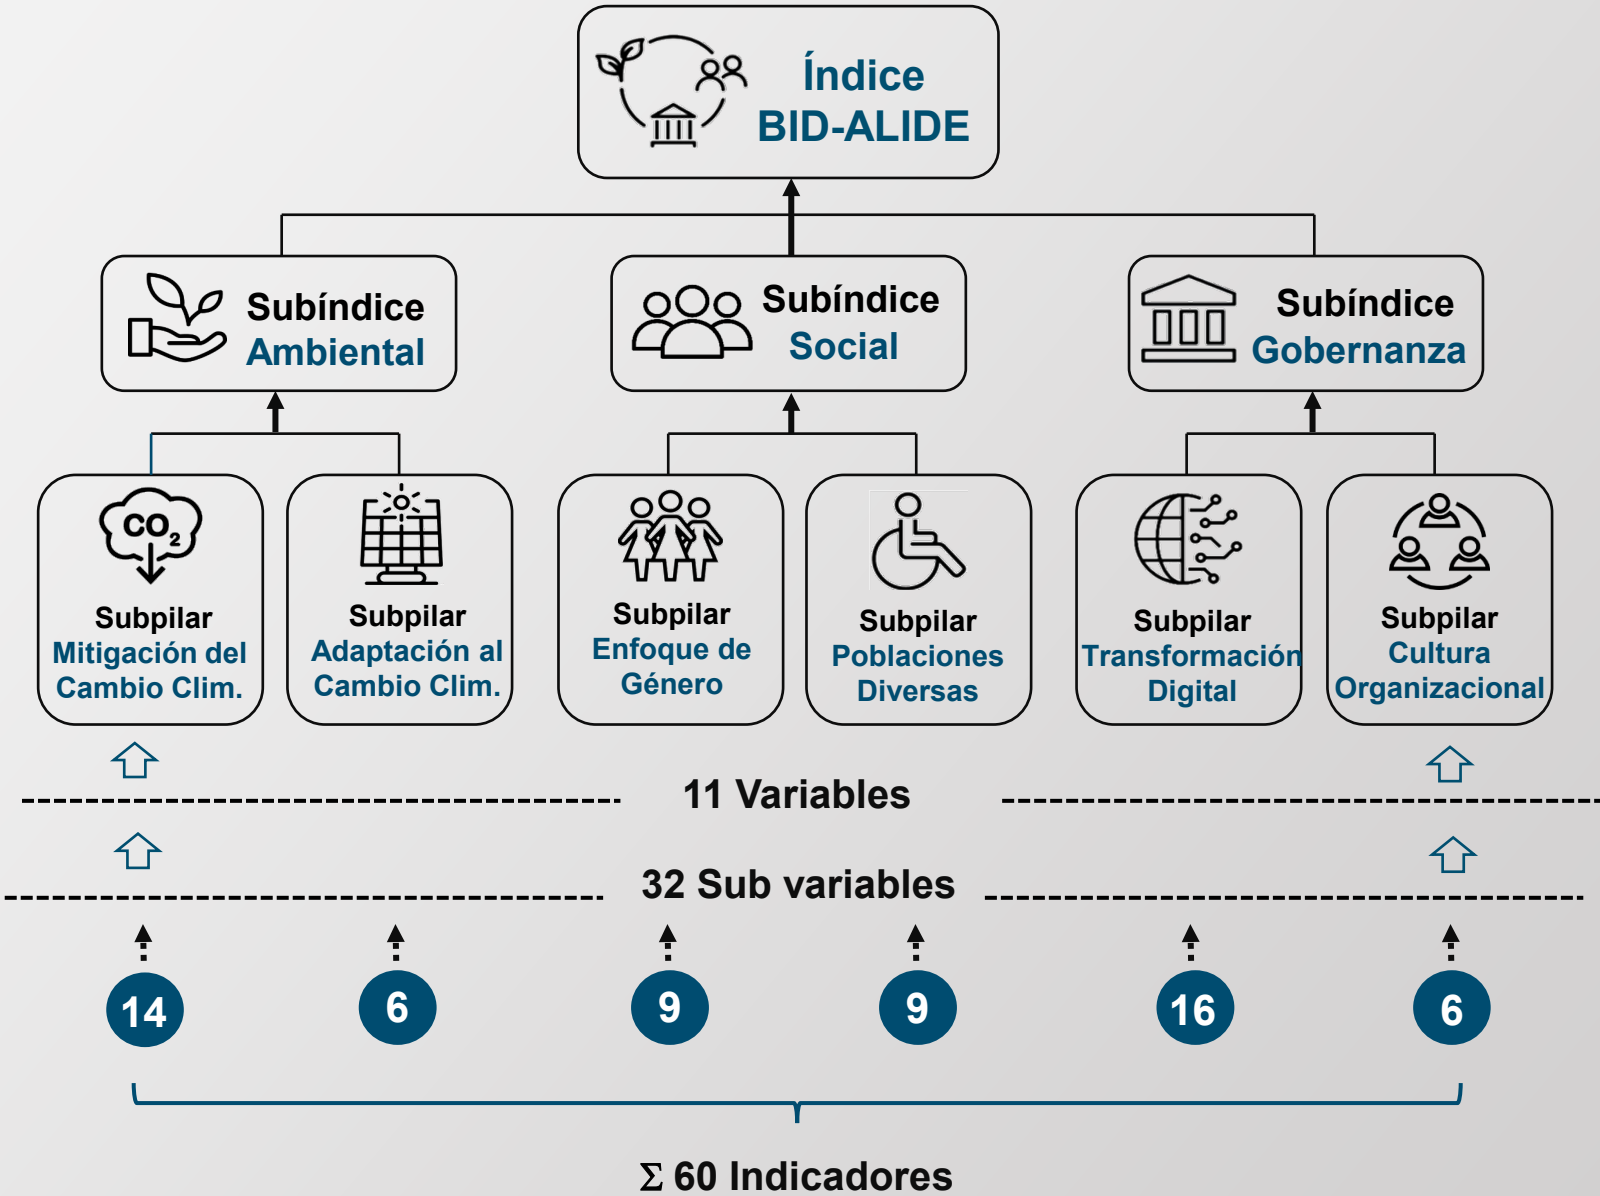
Índice BID-ALIDE

Subíndice Ambiental

Subíndice Social

Subíndice Gobernanza

$CO_2$

Subpilar Mitigación del Cambio Clim.

Subpilar Adaptación al Cambio Clim.

Subpilar Enfoque de Género

Subpilar Poblaciones Diversas

Subpilar Transformación Digital

Subpilar Cultura Organizacional

11 Variables

32 Sub variables

14

6

9

9

16

6

Σ 60 Indicadores